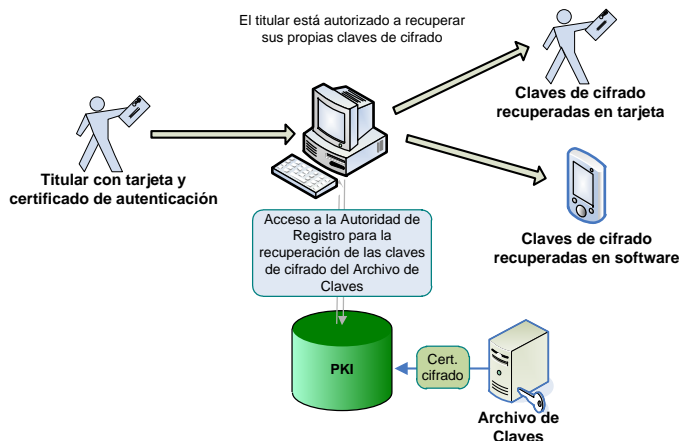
El titular está autorizado a recuperar sus propias claves de cifrado

Claves de cifrado recuperadas en tarjeta

Titular con tarjeta y certificado de autenticación

Claves de cifrado recuperadas en software

Acceso a la Autoridad de Registro para la recuperación de las claves de cifrado del Archivo de Claves

PKI

Cert. cifrado

Archivo de Claves